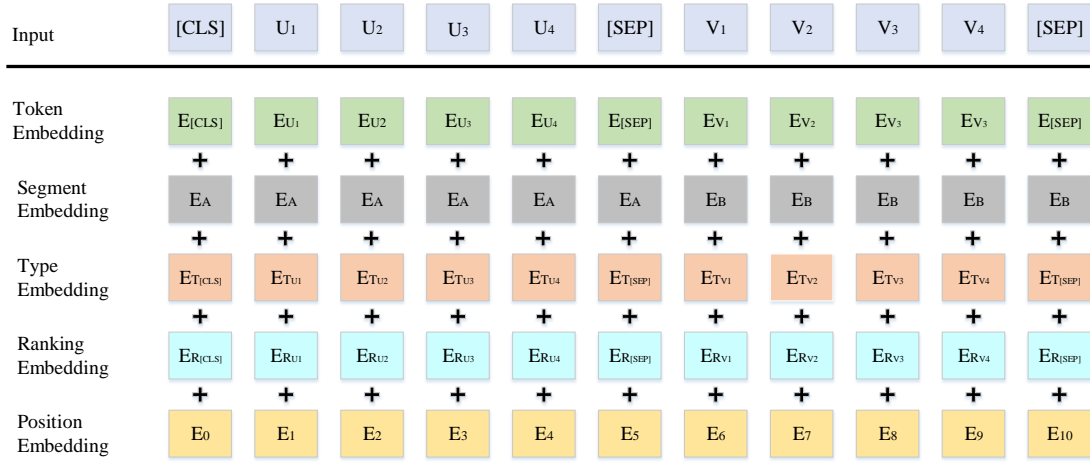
| Input | [CLS] | U$_1$ | U$_2$ | U$_3$ | U$_4$ | [SEP] | V$_1$ | V$_2$ | V$_3$ | V$_4$ | [SEP] |
|---|---|---|---|---|---|---|---|---|---|---|---|
| Token Embedding | E$_{[CLS]}$ | E$_{U_1}$ | E$_{U2}$ | E$_{U_3}$ | E$_{U_4}$ | E$_{[SEP]}$ | E$_{V_1}$ | E$_{V_2}$ | E$_{V_3}$ | E$_{V_3}$ | E$_{[SEP]}$ |
| | + | + | + | + | + | + | + | + | + | + | + |
| Segment Embedding | E$_A$ | E$_A$ | E$_A$ | E$_A$ | E$_A$ | E$_A$ | E$_B$ | E$_B$ | E$_B$ | E$_B$ | E$_B$ |
| | + | + | + | + | + | + | + | + | + | + | + |
| Type Embedding | E$_{T[CLS]}$ | E$_{TU1}$ | E$_{TU2}$ | E$_{TU3}$ | E$_{TU4}$ | E$_{T[SEP]}$ | E$_{TV1}$ | E$_{TV2}$ | E$_{TV3}$ | E$_{TV4}$ | E$_{T[SEP]}$ |
| | + | + | + | + | + | + | + | + | + | + | + |
| Ranking Embedding | E$_{R[CLS]}$ | E$_{RU1}$ | E$_{RU2}$ | E$_{RU3}$ | E$_{RU4}$ | E$_{R[SEP]}$ | E$_{RV1}$ | E$_{RV2}$ | E$_{RV3}$ | E$_{RV4}$ | E$_{R[SEP]}$ |
| | + | + | + | + | + | + | + | + | + | + | + |
| Position Embedding | E$_0$ | E$_1$ | E$_2$ | E$_3$ | E$_4$ | E$_5$ | E$_6$ | E$_7$ | E$_8$ | E$_9$ | E$_{10}$ |